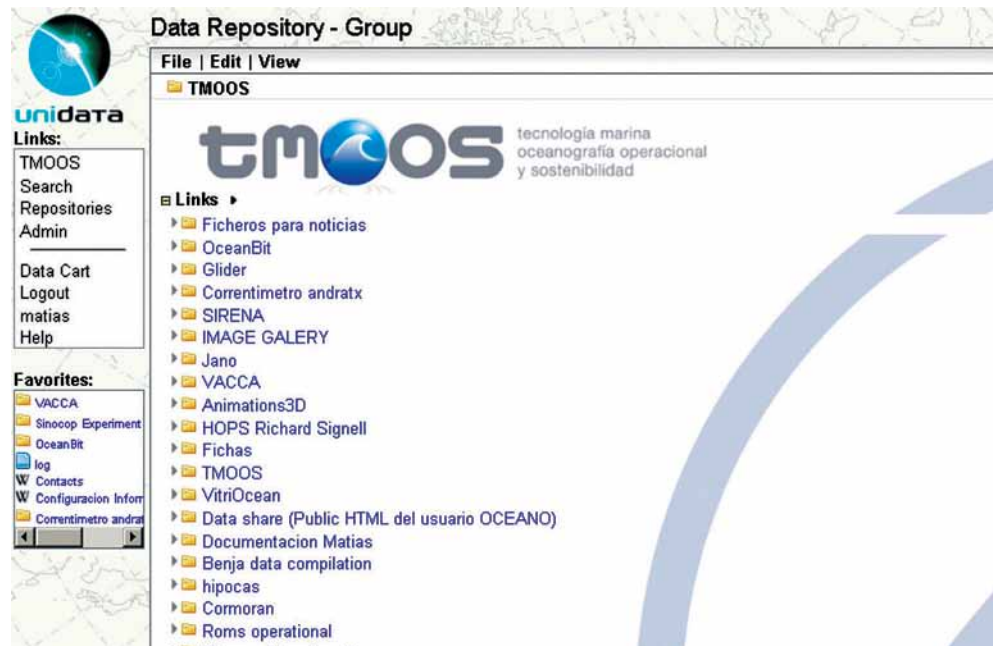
unidata

Links:
TMOOS
Search
Repositories
Admin

Data Cart
Logout
matias
Help

Favorites:
VACCA
Sinocop Experiment
OceanBit
log
Contacts
Configuracion Inform
Correntimetro andrat

Data Repository - Group

File | Edit | View

TMOOS

tmoos tecnología marina oceanografía operacional y sostenibilidad

Links

Ficheros para noticias
OceanBit
Glider
Correntimetro andratx
SIRENA
IMAGE GALERY
Jano
VACCA
Animations3D
HOPS Richard Signell
Fichas
TMOOS
VitriOcean
Data share (Public HTML del usuario OCEANO)
Documentacion Matias
Benja data compilation
hipocas
Cormoran
Roms operational